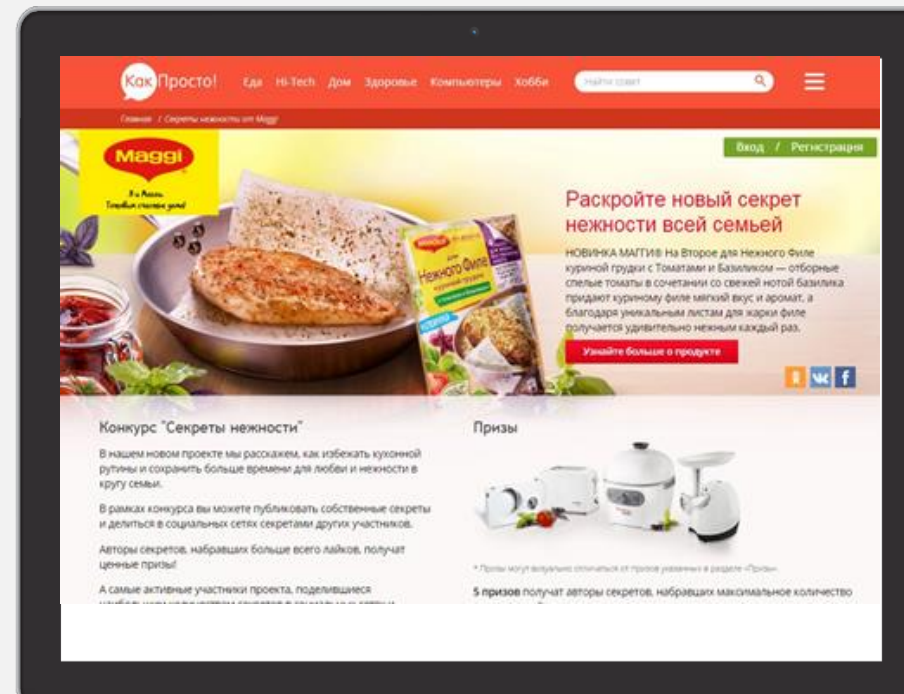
Как Просто! Еда Hi-Tech Дом Здоровье Компьютеры Хобби Найти совет

Главная / Секреты нежности от Maggi

Maggi

Вход / Регистрация

Раскройте новый секрет нежности всей семьей

НОВИНКА МАГГИ® На Второе для Нежного Филе куриной грудки с Томатами и Базиликом — отборные спелые томаты в сочетании со свежей нотой базилика придают куриному филе мягкий вкус и аромат, а благодаря уникальным листам для жарки филе получается удивительно нежным каждый раз.

Узнайте больше о продукте

Нежного Филе

НОВИНКА

Конкурс "Секреты нежности"

В нашем новом проекте мы расскажем, как избежать кухонной рутины и сохранить больше времени для любви и нежности в кругу семьи.

В рамках конкурса вы можете публиковать собственные секреты и делиться в социальных сетях секретами других участников.

Авторы секретов, набравших больше всего лайков, получат ценные призы!

А самые активные участники проекта, поделившиеся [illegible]

Призы

* Призы могут визуально отличаться от призов указанных в разделе «Призы»

5 призов получат авторы секретов, набравших максимальное количество